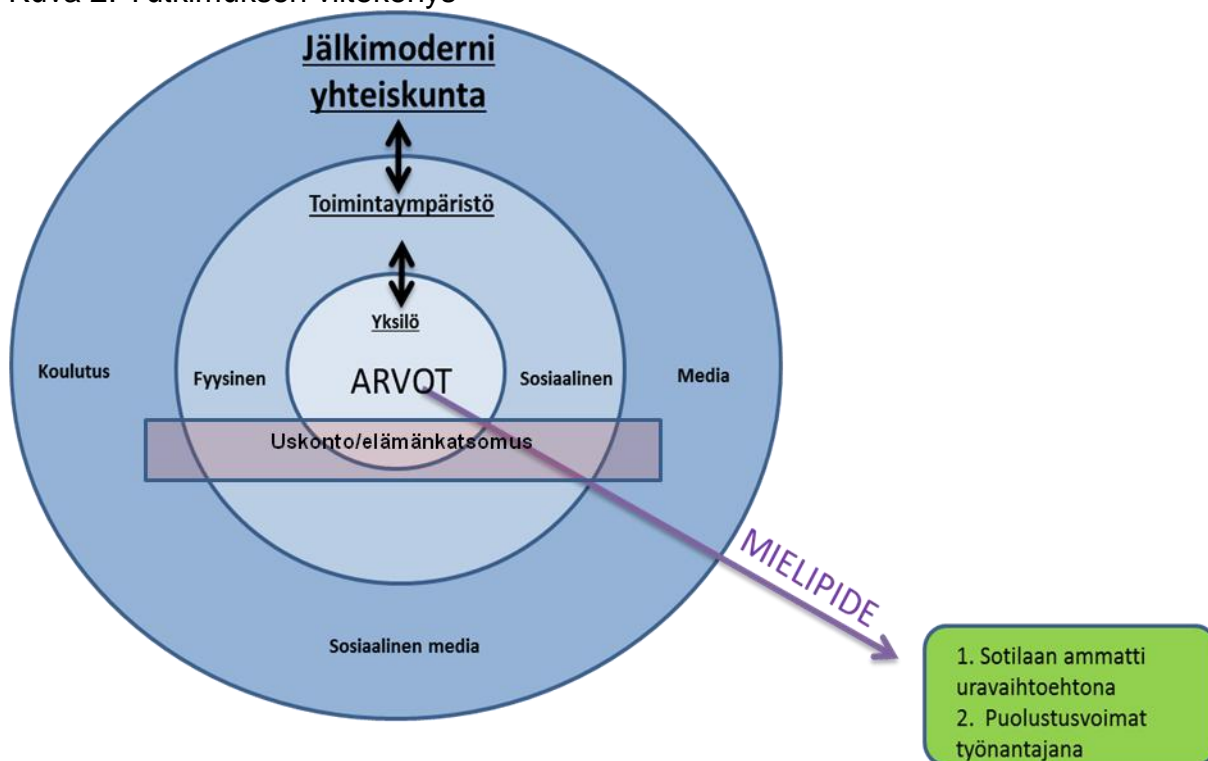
Kuva 2. Tutkimuksen viitekehys

Jälkimoderni yhteiskunta

Toimintaympäristö

Yksilö

Koulutus

Fyysinen

ARVOT

Sosiaalinen

Media

Uskonto/elämänkatsomus

MIELIPIDE

Sosiaalinen media

1. Sotilaan ammatti uravaihtoehtona
2. Puolustusvoimat työnantajana